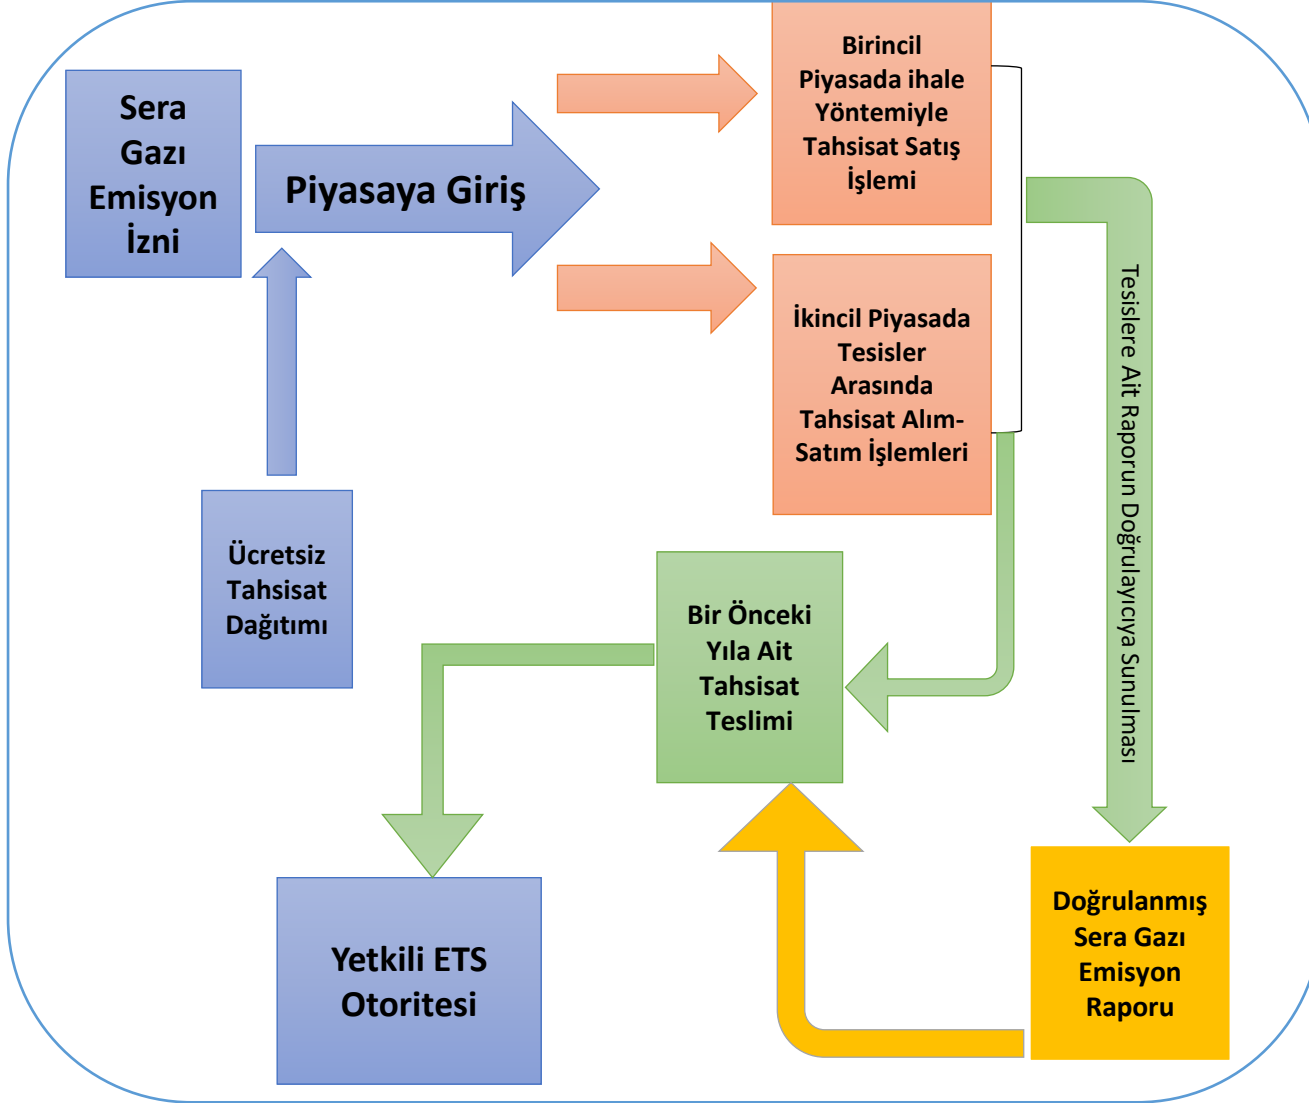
Sera Gazı Emisyon İzni

Piyasaya Giriş

Birincil Piyasada ihale Yöntemiyle Tahsisat Satış İşlemi

İkincil Piyasada Tesisler Arasında Tahsisat Alım-Satım İşlemleri

Tesislere Ait Raporun Doğrulayıcıya Sunulması

Ücretsiz Tahsisat Dağıtımı

Bir Önceki Yıla Ait Tahsisat Teslimi

Yetkili ETS Otoritesi

Doğrulanmış Sera Gazı Emisyon Raporu